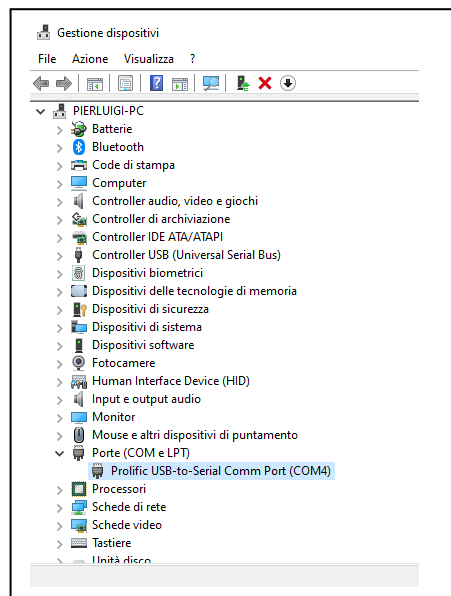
Gestione dispositivi

File Azione Visualizza ?

PIERLUIGI-PC
Batterie
Bluetooth
Code di stampa
Computer
Controller audio, video e giochi
Controller di archiviazione
Controller IDE ATA/ATAPI
Controller USB (Universal Serial Bus)
Dispositivi biometrici
Dispositivi delle tecnologie di memoria
Dispositivi di sicurezza
Dispositivi di sistema
Dispositivi software
Fotocamere
Human Interface Device (HID)
Input e output audio
Monitor
Mouse e altri dispositivi di puntamento
Porte (COM e LPT)
Prolific USB-to-Serial Comm Port (COM4)
Processori
Schede di rete
Schede video
Tastiere
Unità disco